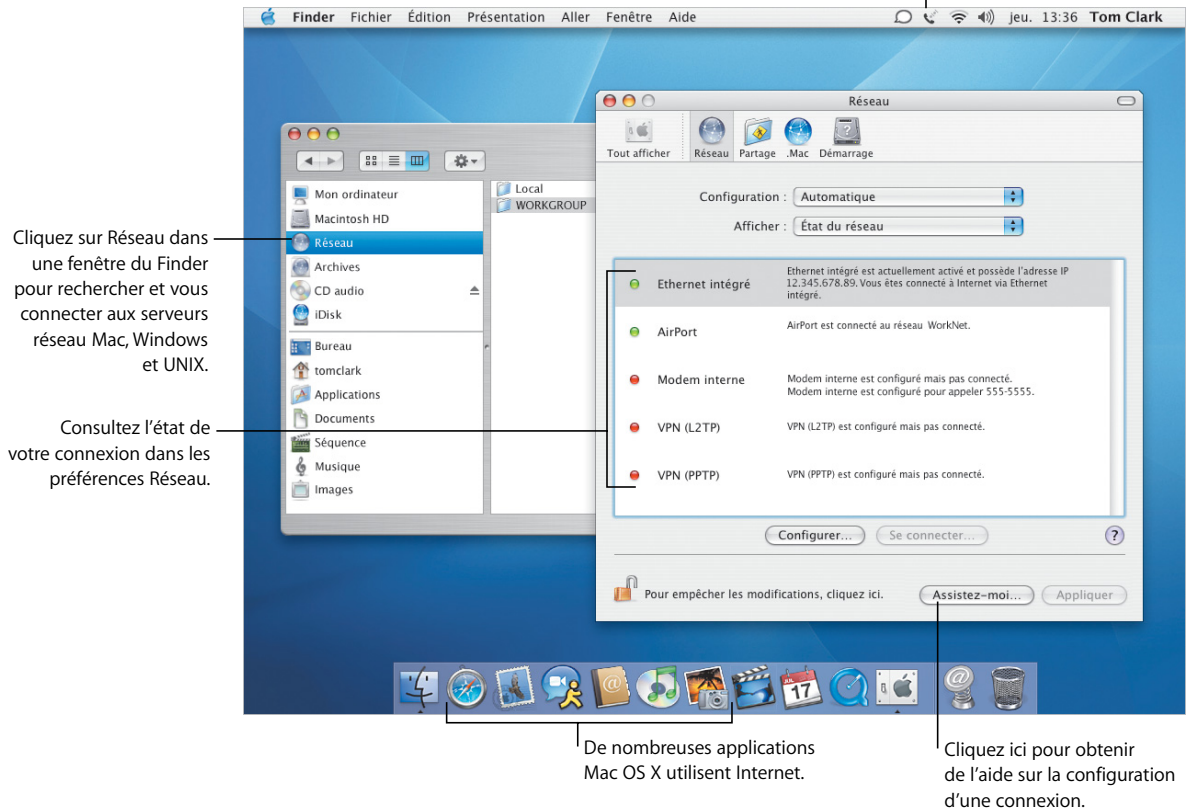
Finder Fichier Édition Présentation Aller Fenêtre Aide jeu. 13:36 Tom Clark

Cliquez sur Réseau dans une fenêtre du Finder pour rechercher et vous connecter aux serveurs réseau Mac, Windows et UNIX.

Consultez l'état de votre connexion dans les préférences Réseau.

Mon ordinateur
Macintosh HD
Réseau
Archives
CD audio
iDisk
Bureau
tomclark
Applications
Documents
Séquence
Musique
Images

Local
WORKGROUP

Réseau

Tout afficher Réseau Partage .Mac Démarrage

Configuration : Automatique

Afficher : État du réseau

| | |
|---|---|
| Ethernet intégré | Ethernet intégré est actuellement activé et possède l'adresse IP 12.345.678.89. Vous êtes connecté à Internet via Ethernet intégré. |
| AirPort | AirPort est connecté au réseau WorkNet. |
| Modem interne | Modem interne est configuré mais pas connecté. Modem interne est configuré pour appeler 555-5555. |
| VPN (L2TP) | VPN (L2TP) est configuré mais pas connecté. |
| VPN (PPTP) | VPN (PPTP) est configuré mais pas connecté. |

Configurer... Se connecter... ?

Pour empêcher les modifications, cliquez ici. Assistez-moi... Appliquer

17

De nombreuses applications Mac OS X utilisent Internet.

Cliquez ici pour obtenir de l'aide sur la configuration d'une connexion.